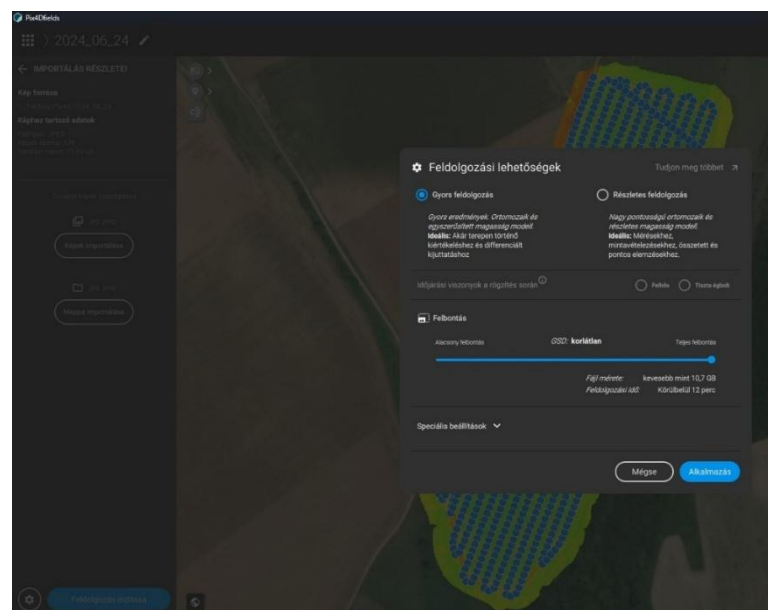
Pix4Dfields

2024_06_24

← IMPORTÁLÁS RÉSZLETEI

Kép forrása

Képhez tartozó adatok

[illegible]

Fájlok importálása

Mappa importálása

Feldolgozás indítása

Feldolgozási lehetőségek

Tudjon meg többet ↗

Gyors feldolgozás

Gyors eredmények. Ortomozaik és egyszerűsített magassági modell. Ideális: Akár terepen történő kiértékeléshez és differenciált kijuttatáshoz

Részletes feldolgozás

Nagy pontosságú ortomozaik és részletes magassági modell. Ideális: Mérésekhez, mintavételezésekhez, összetett és pontos elemzésekhez.

Időjárási viszonyok a rögzítés során

Felhős

Tiszta égbolt

Felbontás

Alacsony felbontás

GSD: korlátlan

Teljes felbontás

Fájl mérete: kevesebb mint 10,7 GB

Feldolgozási idő: Körülbelül 12 perc

Speciális beállítások

Mégse

Alkalmazás